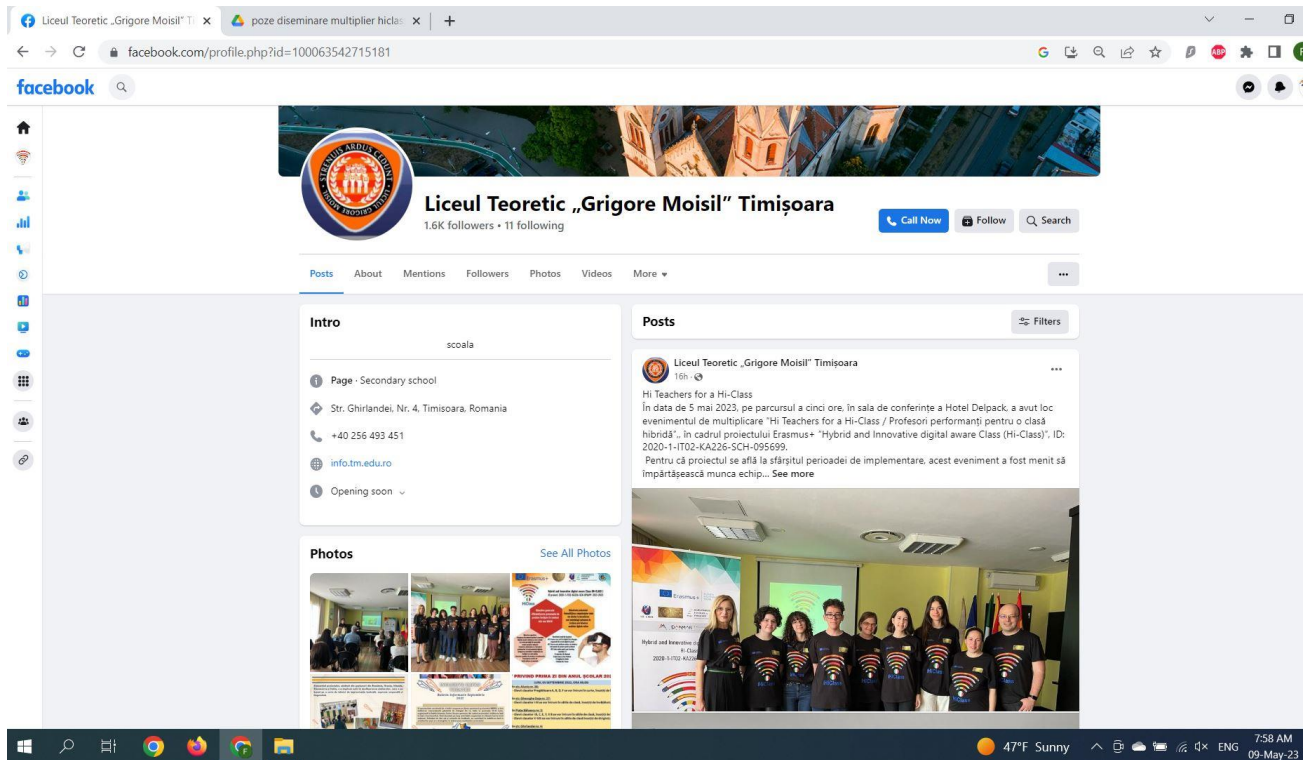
Liceul Teoretic „Grigore Moisil" Ti ×
poze diseminare multiplier hicla ×
+

facebook.com/profile.php?id=100063542715181

facebook

Liceul Teoretic „Grigore Moisil" Timișoara
1.6K followers • 11 following

Call Now
Follow
Search

Posts
About
Mentions
Followers
Photos
Videos
More

Intro
scoala
Page · Secondary school
Str. Ghirlandei, Nr. 4, Timisoara, Romania
+40 256 493 451
info.tm.edu.ro
Opening soon

Photos
See All Photos

Posts
Filters

Liceul Teoretic „Grigore Moisil" Timișoara
16h ·
Hi Teachers for a Hi-Class
În data de 5 mai 2023, pe parcursul a cinci ore, în sala de conferințe a Hotel Delpack, a avut loc evenimentul de multiplicare "Hi Teachers for a Hi-Class / Profesori performanți pentru o clasă hibridă",. în cadrul proiectului Erasmus+ "Hybrid and Innovative digital aware Class (Hi-Class)", ID: 2020-1-IT02-KA226-SCH-095699.
Pentru că proiectul se află la sfârșitul perioadei de implementare, acest eveniment a fost menit să împărtășească munca echip... See more

Hybrid and Innovative d
Hi-Class
2020-1-IT02-KA2

47°F Sunny
ENG
7:58 AM
09-May-23